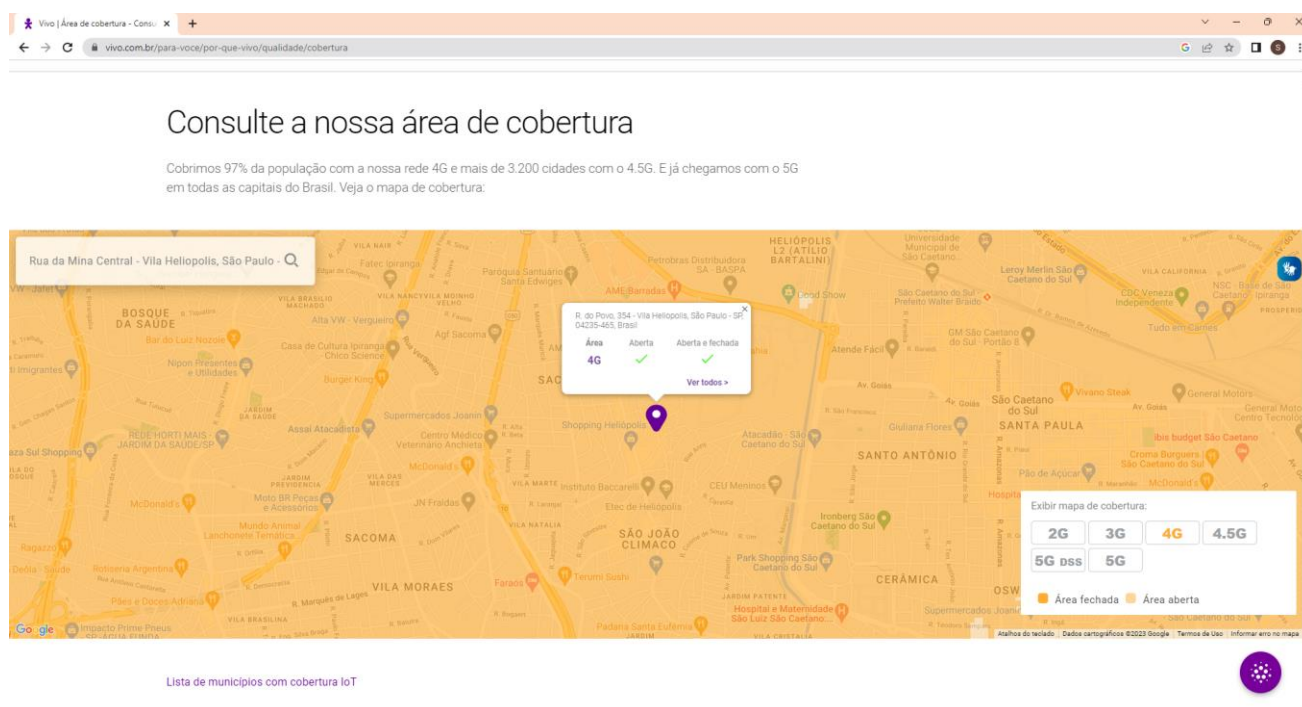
Vivo | Área de cobertura - Consu ×
+
vivo.com.br/para-voce/por-que-vivo/qualidade/cobertura

Consulte a nossa área de cobertura

Cobrimos 97% da população com a nossa rede 4G e mais de 3.200 cidades com o 4.5G. E já chegamos com o 5G em todas as capitais do Brasil. Veja o mapa de cobertura:

Rua da Mina Central - Vila Heliopolis, São Paulo -

R. do Povo, 354 - Vila Heliopolis, São Paulo - SP, 04235-465, Brasil

| Área | Aberta | Aberta e fechada |
|---|---|---|
| 4G | ✓ | ✓ |

Ver todos >

BOSQUE DA SAÚDE
VILA NAIR
Fatec Ipiranga
Paróquia Santuário Santa Edwiges
Petrobras Distribuidora SA - BASPA
HELIÓPOLIS L2 (ATÍLIO BARTALINI)
Universidade Municipal de São Caetano
Leroy Merlin São Caetano do Sul
VILA CALIFÓRNIA
NSC - Base de São Caetano Ipiranga
CDC Veneza Independente
Tudo em Canecas
VILA BRASILIO MACHADO
VILA NANCYVILA MOINHO VELHO
AME Barradas
Dead Show
São Caetano do Sul Prefeito Walter Braido
Alta VW - Vergueiro
Agf Sacoma
GM São Caetano do Sul - Portão 8
Bar do Luiz Nozoie
Casa de Cultura Ipiranga Chico Science
Nipon Presentes e Utilidades
Atende Fácil
Imigrantes
Burger King
SAC
Av. Goiás
Vivano Steak
General Motors
São Caetano do Sul
SANTA PAULA
JARDIM DA SAÚDE
Supermercados Joanin
Shopping Heliópolis
Giuliana Flores
REDE HORTI MAIS - JARDIM DA SAÚDE/SP
Assaí Atacadista
Centro Médico Veterinário Anchieta
Atacadão - São Caetano do Sul
Sul Shopping
SANTO ANTÔNIO
ibis budget São Caetano
Croma Burgers São Caetano do Sul
McDonald's
VILA DAS MERCES
Instituto Baccarelli
CEU Meninos
Pão de Açúcar
Moto BR Peças e Acessórios
JN Fraldas
Etec de Heliópolis
McDonald's
VILA NATALIA
Ironberg São Caetano do Sul
Mundo Animal Lanchonete Temática
SACOMA
SÃO JOÃO CLIMACO
Ragazzo
Rotisseria Argentina
Park Shopping São Caetano do Sul
Terumi Sushi
Farads
VILA MORAES
CERÂMICA
Pães e Doces Adriana
Hospital e Maternidade São Luiz São Caetano
Supermercados Joanin
Impacto Prime Pneus
Padaria Santa Eufemia
VILA BRASILINA
JARDIM PATENTE
Google
Atalhos do teclado Dados cartográficos ©2023 Google Termos de Uso Informar erro no mapa

Exibir mapa de cobertura:
2G 3G 4G 4.5G
5G DSS 5G
Área fechada Área aberta

Lista de municípios com cobertura IoT